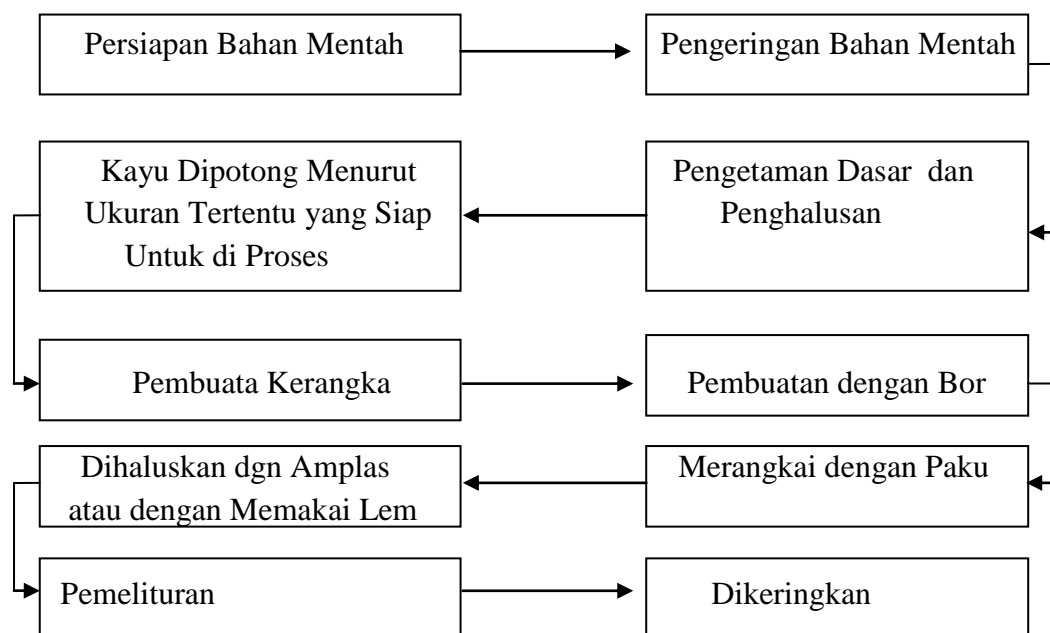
Persiapan Bahan Mentah

Pengeringan Bahan Mentah

Kayu Dipotong Menurut Ukuran Tertentu yang Siap Untuk di Proses

Pengetaman Dasar dan Penghalusan

Pembuata Kerangka

Pembuatan dengan Bor

Dihaluskan dgn Amplas atau dengan Memakai Lem

Merangkai dengan Paku

Pemelituran

Dikeringkan